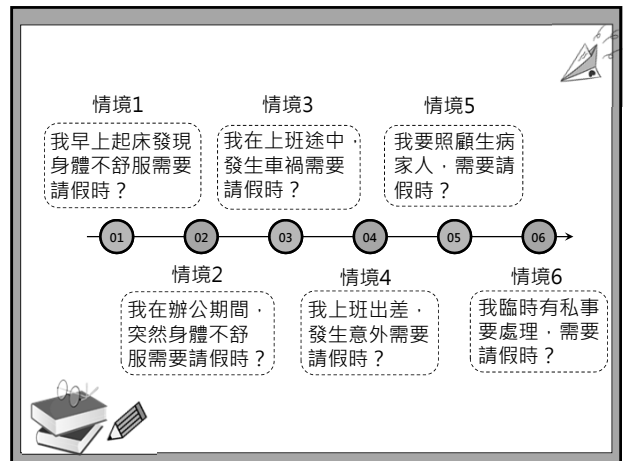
情境1

我早上起床發現身體不舒服需要請假時？

情境3

我在上班途中，發生車禍需要請假時？

情境5

我要照顧生病家人，需要請假時？

01 02 03 04 05 06

情境2

我在辦公期間，突然身體不舒服需要請假時？

情境4

我上班出差，發生意外需要請假時？

情境6

我臨時有私事要處理，需要請假時？